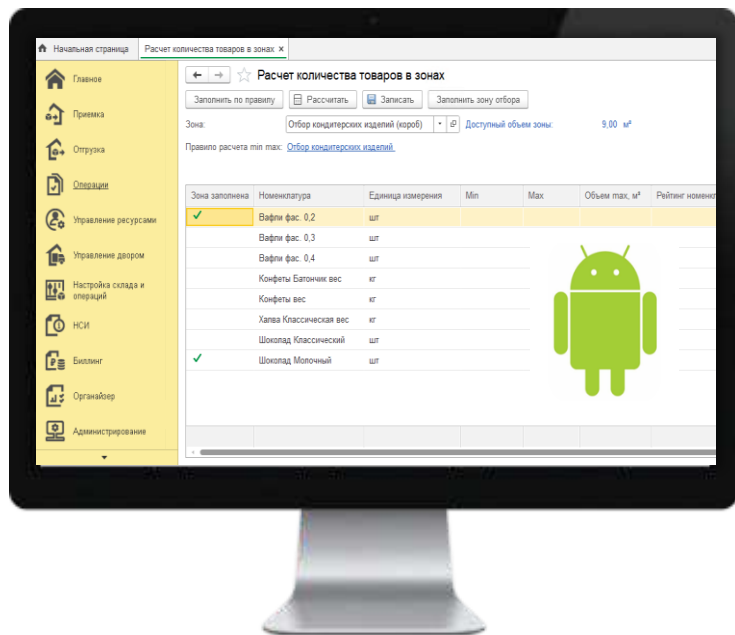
Начальная страница   Расчет количества товаров в зонах ×

Главное
Приемка
Отгрузка
Операции
Управление ресурсами
Управление двором
Настройка склада и операций
НСИ
Биллинг
Органайзер
Администрирование

Расчет количества товаров в зонах

Заполнить по правилу   Рассчитать   Записать   Заполнить зону отбора

Зона: Отбор кондитерских изделий (короб)   Доступный объем зоны: 9,00 м³

Правило расчета min max: Отбор кондитерских изделий

| Зона заполнена | Номенклатура | Единица измерения | Min | Max | Объем max, м³ | Рейтинг номенкл |
|---|---|---|---|---|---|---|
| ✓ | Вафли фас. 0,2 | шт | | | | |
| | Вафли фас. 0,3 | шт | | | | |
| | Вафли фас. 0,4 | шт | | | | |
| | Конфеты Батончик вес | кг | | | | |
| | Конфеты вес | кг | | | | |
| | Халва Классическая вес | кг | | | | |
| | Шоколад Классический | шт | | | | |
| ✓ | Шоколад Молочный | шт | | | | |